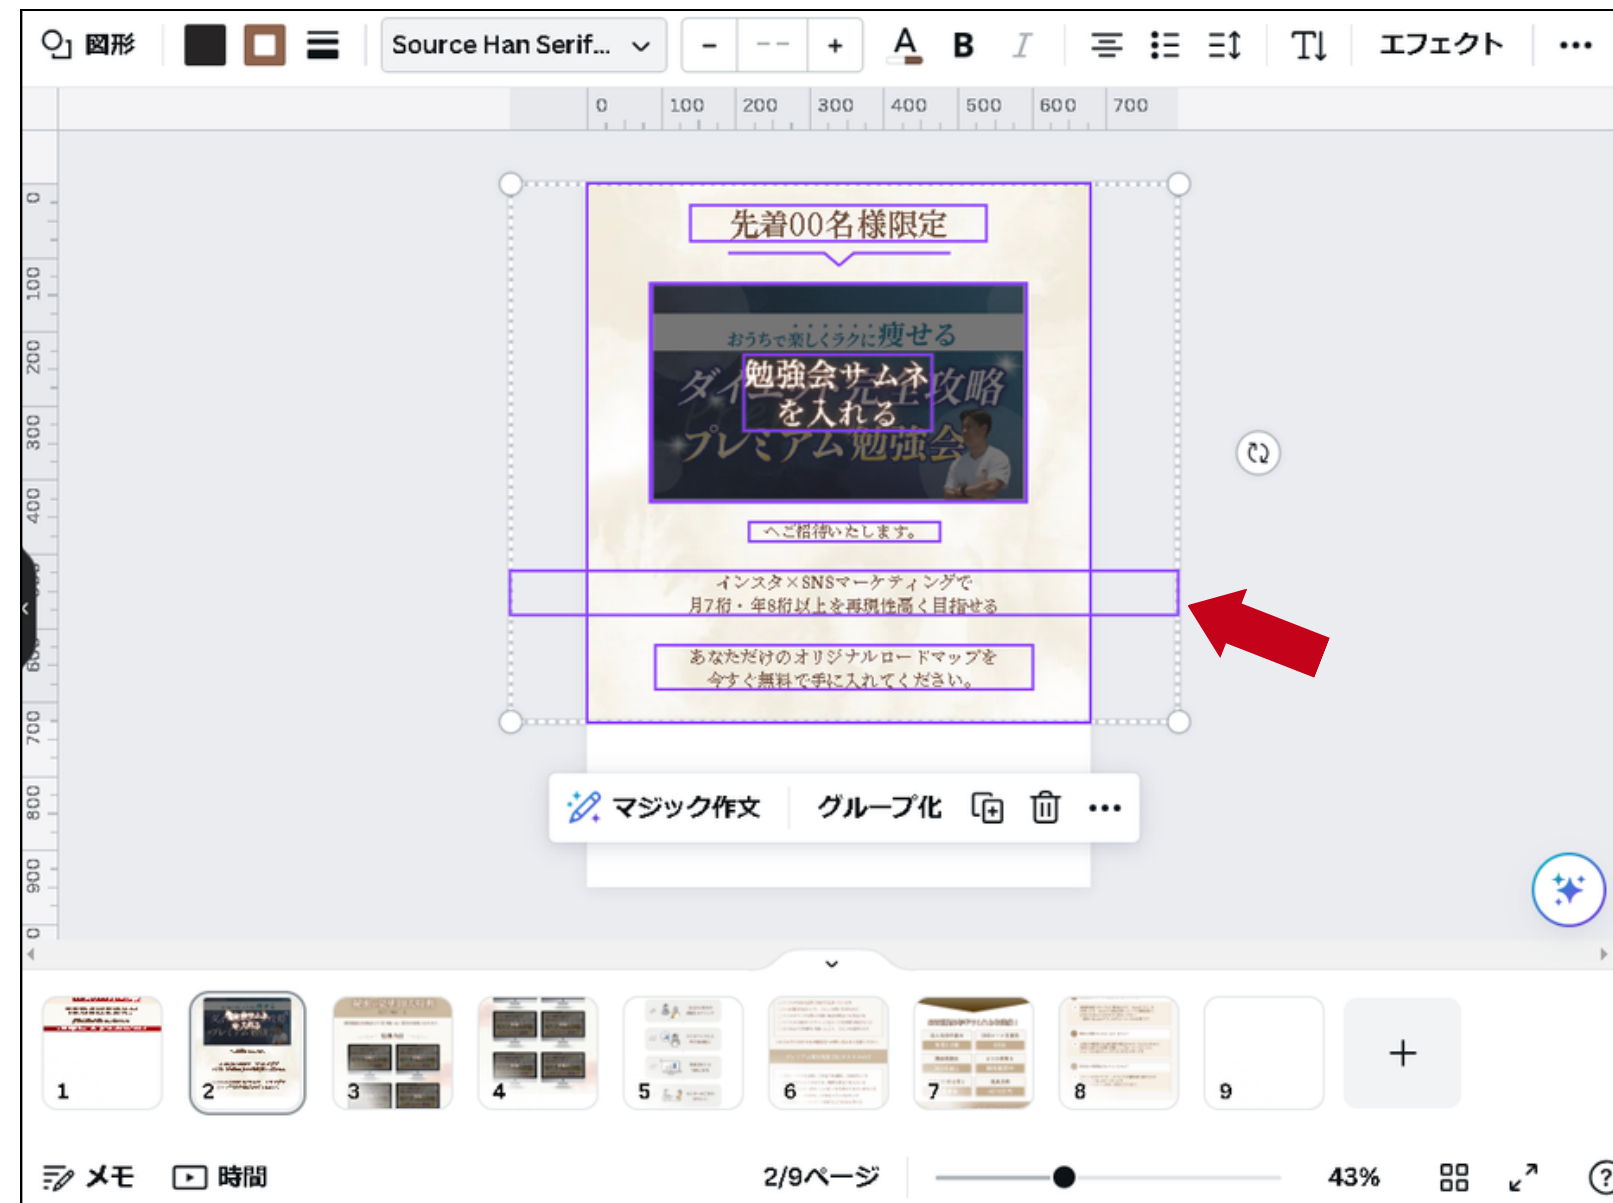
図形 Source Han Serif... – -- + A B I エフェクト •••

0 100 200 300 400 500 600 700

0 100 200 300 400 500 600 700 800 900

先着00名様限定

おうちで楽しくラクに痩せる
ダイエット完全攻略
プレミアム勉強会
勉強会サムネを入れる

へご招待いたします。

インスタ×SNSマーケティングで
月7桁・年8桁以上を再現性高く目指せる

あなただけのオリジナルロードマップを
今すぐ無料で手に入れてください。

マジック作文 グループ化 •••

1 2 3 4 5 6 7 8 9 +

メモ 時間 2/9ページ 43% ?